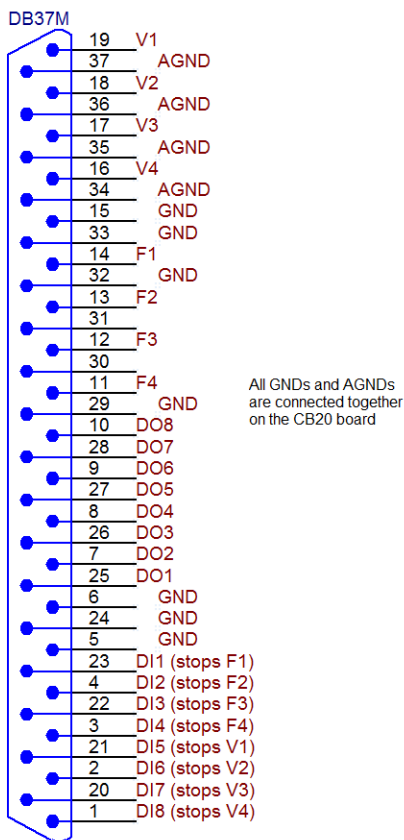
DB37M

19 V1
37 AGND
18 V2
36 AGND
17 V3
35 AGND
16 V4
34 AGND
15 GND
33 GND
14 F1
32 GND
13 F2
31
12 F3
30
11 F4
29 GND
10 DO8
28 DO7
9 DO6
27 DO5
8 DO4
26 DO3
7 DO2
25 DO1
6 GND
24 GND
5 GND
23 DI1 (stops F1)
4 DI2 (stops F2)
22 DI3 (stops F3)
3 DI4 (stops F4)
21 DI5 (stops V1)
2 DI6 (stops V2)
20 DI7 (stops V3)
1 DI8 (stops V4)

All GNDs and AGNDs are connected together on the CB20 board